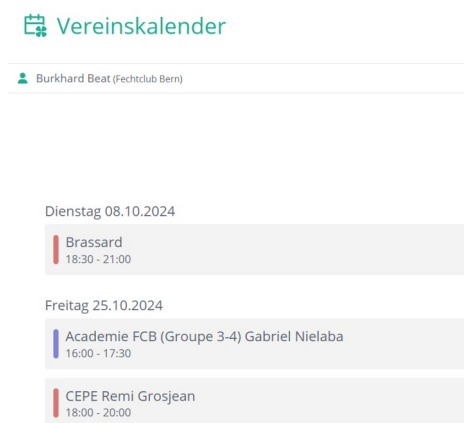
Vereinskalender

Burkhard Beat (Fechtclub Bern)

Dienstag 08.10.2024

Brassard
18:30 - 21:00

Freitag 25.10.2024

Academie FCB (Groupe 3-4) Gabriel Nielaba
16:00 - 17:30

CEPE Remi Grosjean
18:00 - 20:00